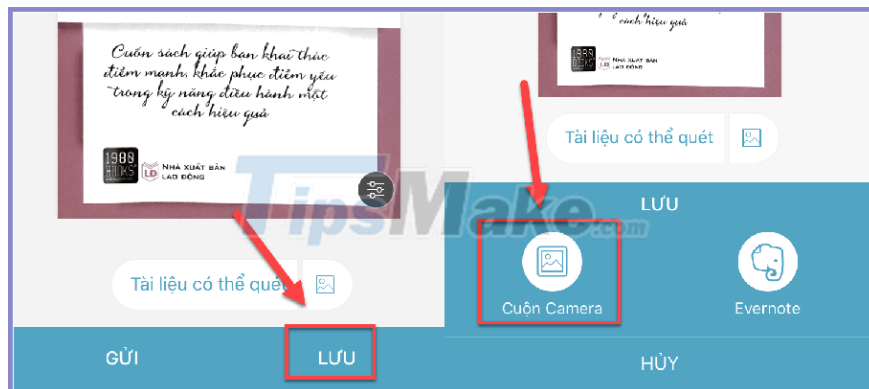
Cuốn sách giúp bạn khai thác điểm mạnh, khắc phục điểm yếu trong kỹ năng điều hành một cách hiệu quả

1988 BOOKS
NHÀ XUẤT BẢN LAO ĐỘNG
LĐ

Tài liệu có thể quét

GỬI
LƯU

cách hiệu quả

1988 BOOKS
NHÀ XUẤT BẢN LAO ĐỘNG

Tài liệu có thể quét

LƯU

Cuộn Camera
Evernote

HỦY

TipsMake.com